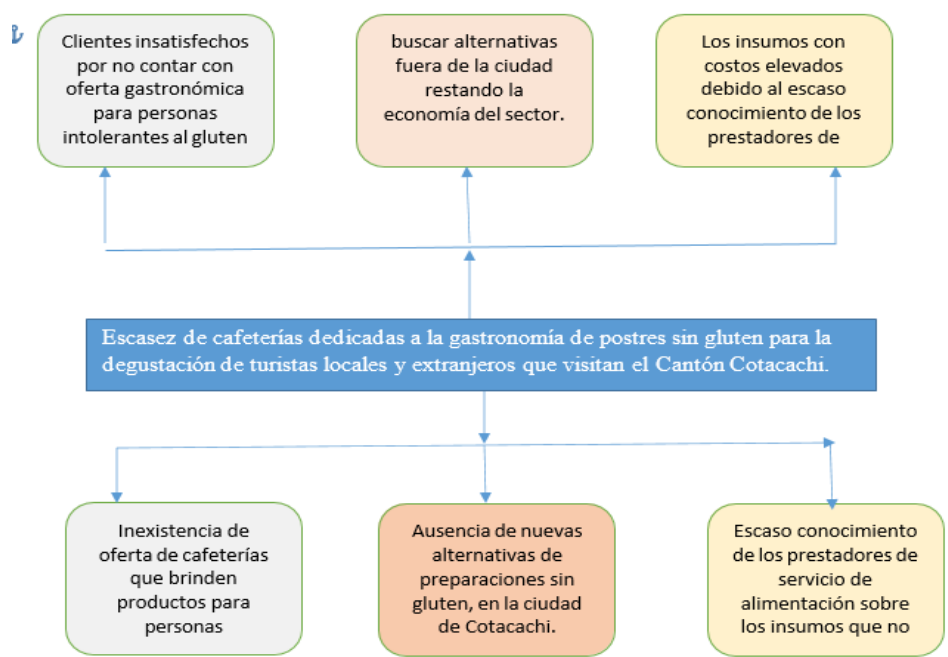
Clientes insatisfechos por no contar con oferta gastronómica para personas intolerantes al gluten

buscar alternativas fuera de la ciudad restando la economía del sector.

Los insumos con costos elevados debido al escaso conocimiento de los prestadores de

Escasez de cafeterías dedicadas a la gastronomía de postres sin gluten para la degustación de turistas locales y extranjeros que visitan el Cantón Cotacachi.

Inexistencia de oferta de cafeterías que brinden productos para personas

Ausencia de nuevas alternativas de preparaciones sin gluten, en la ciudad de Cotacachi.

Escaso conocimiento de los prestadores de servicio de alimentación sobre los insumos que no